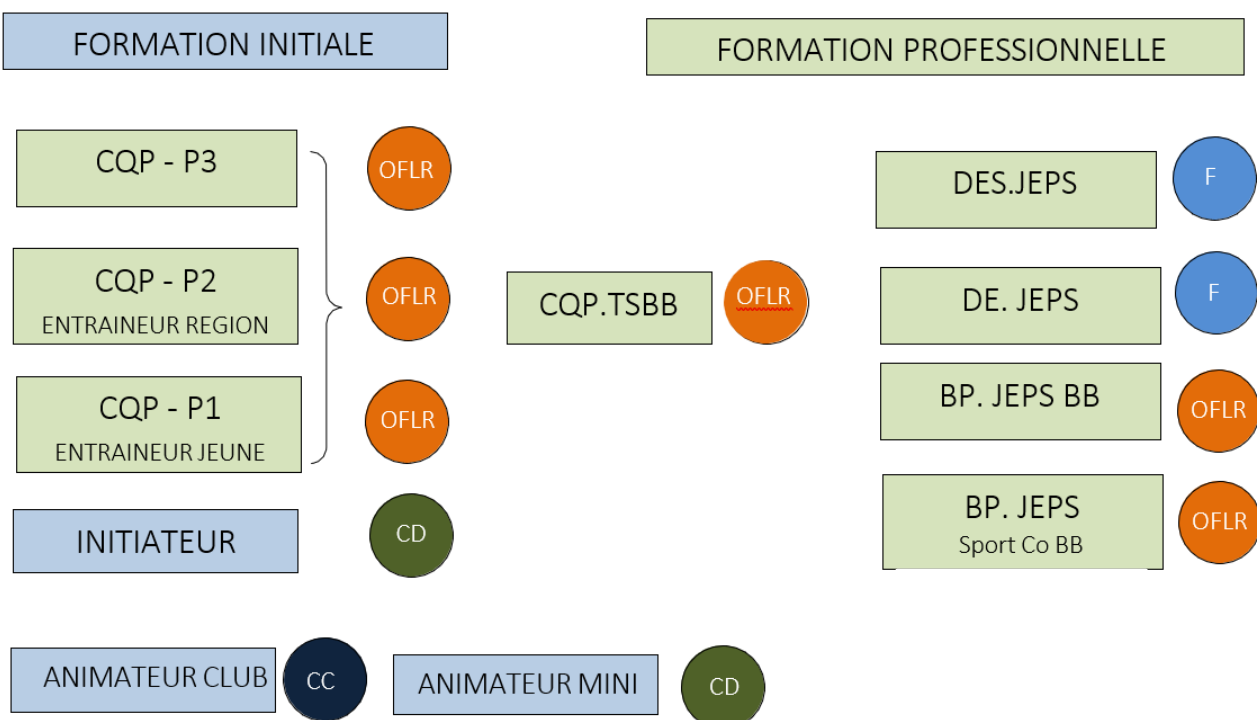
FORMATION INITIALE

FORMATION PROFESSIONNELLE

CQP - P3

OFLR

CQP - P2
ENTRAINEUR REGION

OFLR

CQP - P1
ENTRAINEUR JEUNE

OFLR

INITIATEUR

CD

CQP.TSBB

OFLR

DES.JEPS

F

DE. JEPS

F

BP. JEPS BB

OFLR

BP. JEPS
Sport Co BB

OFLR

ANIMATEUR CLUB

CC

ANIMATEUR MINI

CD